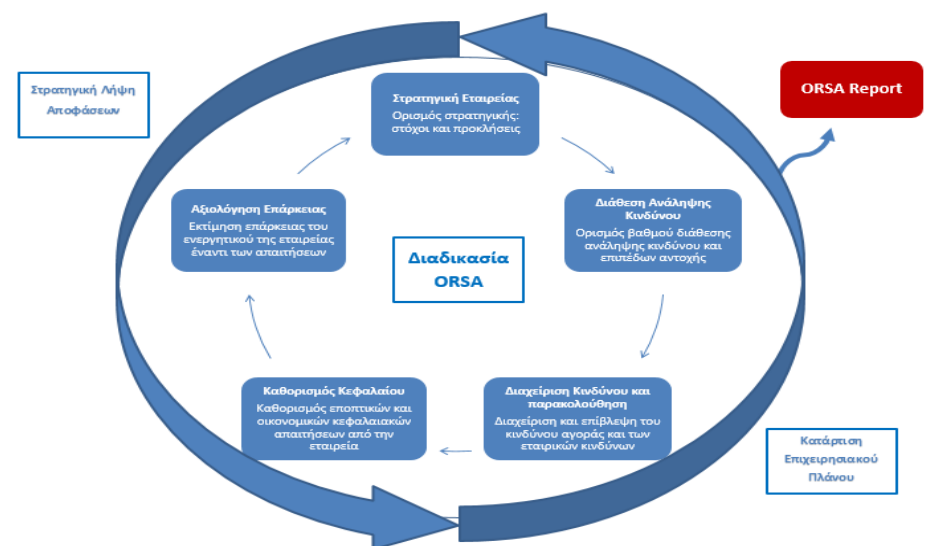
Στρατηγική Λήψη Αποφάσεων

Στρατηγική Εταιρείας
Ορισμός στρατηγικής: στόχοι και προκλήσεις

ORSA Report

Διάθεση Ανάληψης Κινδύνου
Ορισμός βαθμού διάθεσης ανάληψης κινδύνου και επιπέδων αντοχής

Αξιολόγηση Επάρκειας
Εκτίμηση επάρκειας του ενεργητικού της εταιρείας έναντι των απαιτήσεων

Διαδικασία ORSA

Διαχείριση Κινδύνου και παρακολούθηση
Διαχείριση και επίβλεψη του κινδύνου αγοράς και των εταιρικών κινδύνων

Καθορισμός Κεφαλαίου
Καθορισμός εποπτικών και οικονομικών κεφαλαιακών απαιτήσεων από την εταιρεία

Κατάρτιση Επιχειρησιακού Πλάνου